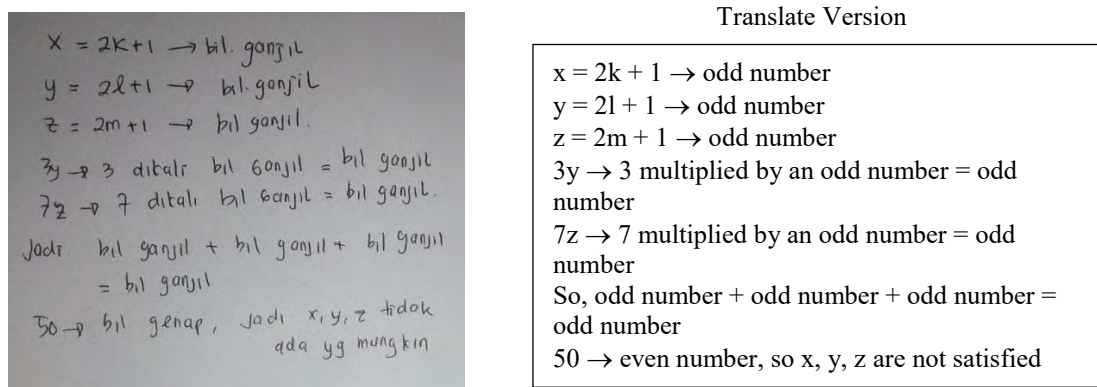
$x = 2k+1 \rightarrow$ bil. ganjil
$y = 2l+1 \rightarrow$ bil. ganjil
$z = 2m+1 \rightarrow$ bil ganjil.
$3y \rightarrow$ 3 dikali bil 6anjil = bil ganjil
$7z \rightarrow$ 7 dikali bil 6anjil = bil ganjil.
Jadi bil ganjil + bil ganjil + bil ganjil = bil ganjil
$50 \rightarrow$ bil genap, Jadi x, y, z tidak ada yg mungkin

Translate Version

$x = 2k + 1 \rightarrow$ odd number
$y = 2l + 1 \rightarrow$ odd number
$z = 2m + 1 \rightarrow$ odd number
$3y \rightarrow$ 3 multiplied by an odd number = odd number
$7z \rightarrow$ 7 multiplied by an odd number = odd number
So, odd number + odd number + odd number = odd number
$50 \rightarrow$ even number, so x, y, z are not satisfied